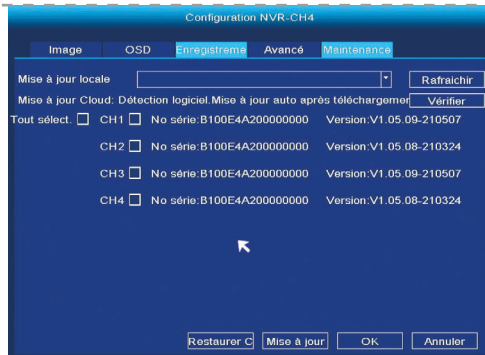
Configuration NVR-CH4

Image | OSD | Enregistreme | Avancé | Maintenance

Mise à jour locale | Rafraichir

Mise à jour Cloud: Détection logiciel.Mise à jour auto après téléchargemer | Vérifier

Tout sélect.
CH1 No série:B100E4A200000000 Version:V1.05.09-210507
CH2 No série:B100E4A200000000 Version:V1.05.08-210324
CH3 No série:B100E4A200000000 Version:V1.05.09-210507
CH4 No série:B100E4A200000000 Version:V1.05.08-210324

Restaurer C | Mise à jour | OK | Annuler